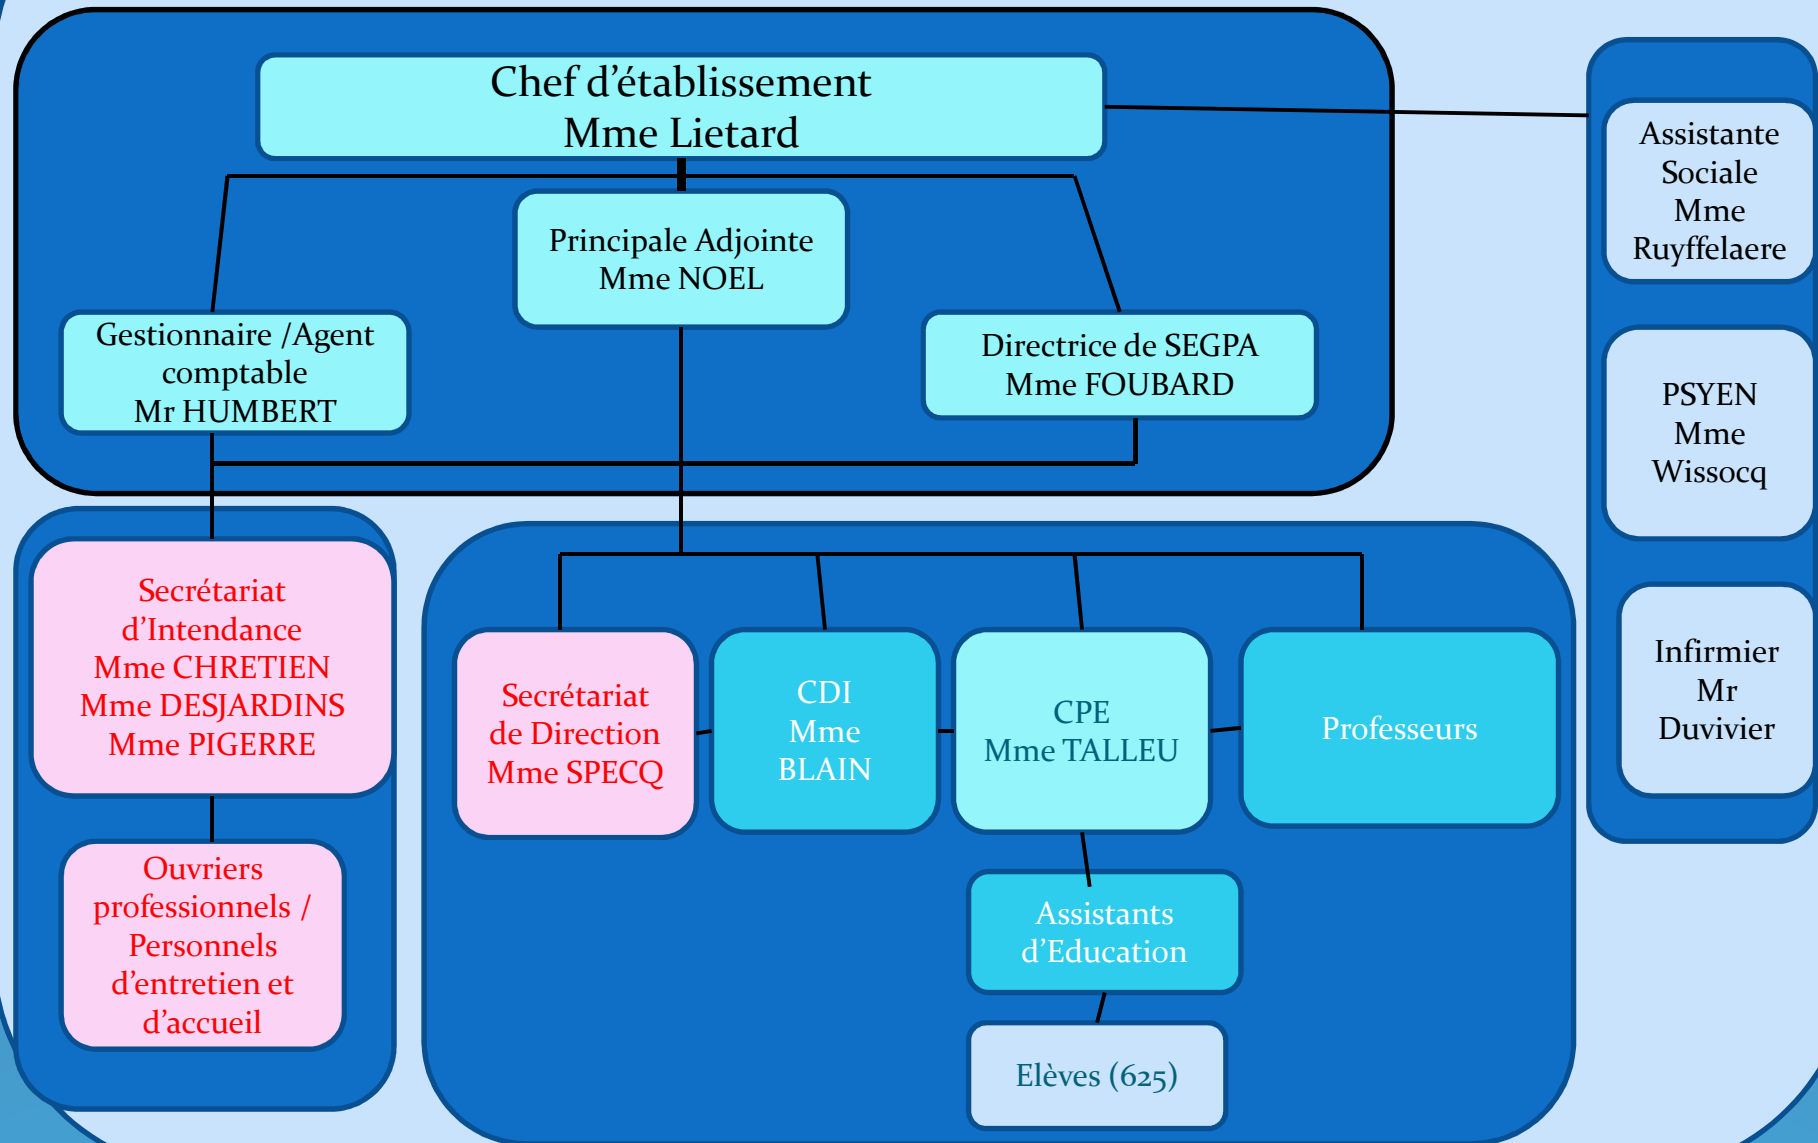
Chef d’établissement
Mme Lietard

Principale Adjointe
Mme NOEL

Gestionnaire /Agent comptable
Mr HUMBERT

Directrice de SEGPA
Mme FOUBARD

Assistante Sociale
Mme Ruyffelaere

PSYEN
Mme Wissocq

Infirmier
Mr Duvivier

Secrétariat d’Intendance
Mme CHRETIEN
Mme DESJARDINS
Mme PIGERRE

Ouvriers professionnels / Personnels d’entretien et d’accueil

Secrétariat de Direction
Mme SPECQ

CDI
Mme BLAIN

CPE
Mme TALLEU

Professeurs

Assistants d’Education

Elèves (625)